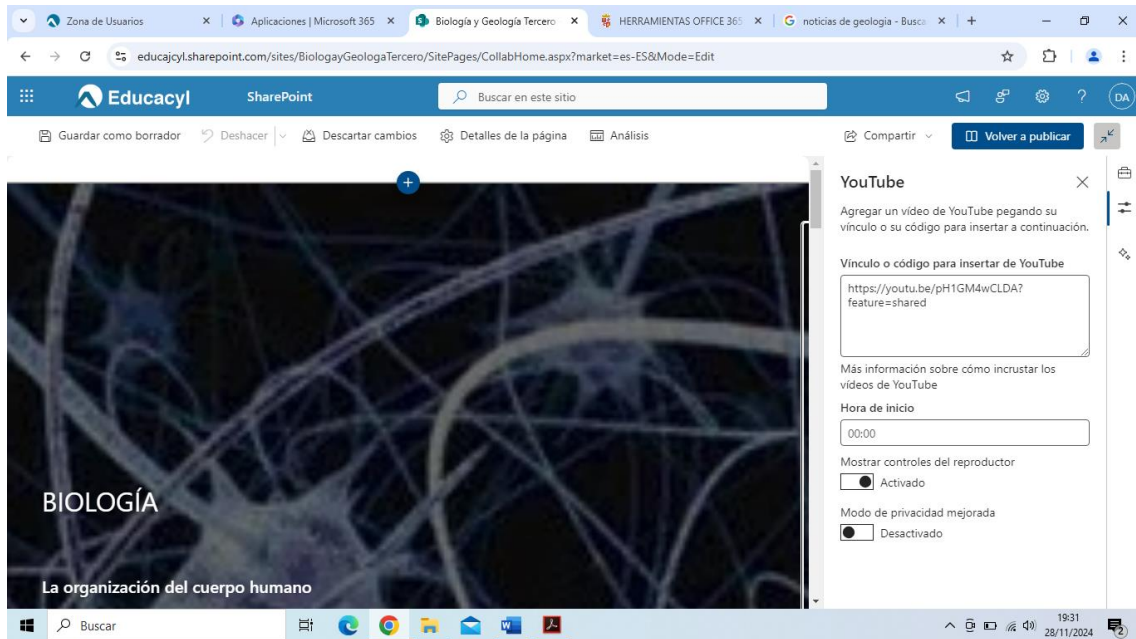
Zona de Usuarios | Aplicaciones | Microsoft 365 | Biología y Geología Tercero | HERRAMIENTAS OFFICE 365 | noticias de geologia - Busca

educajcyl.sharepoint.com/sites/BiologayGeologaTercero/SitePages/CollabHome.aspx?market=es-ES&Mode=Edit

Educacyl SharePoint Buscar en este sitio DA

Guardar como borrador Deshacer Descartar cambios Detalles de la página Análisis Compartir Volver a publicar

BIOLOGÍA

La organización del cuerpo humano

YouTube

Agregar un vídeo de YouTube pegando su vínculo o su código para insertar a continuación.

Vínculo o código para insertar de YouTube

https://youtu.be/pH1GM4wCLDA?feature=shared

Más información sobre cómo incrustar los vídeos de YouTube

Hora de inicio

00:00

Mostrar controles del reproductor

Activado

Modo de privacidad mejorada

Desactivado

Buscar

19:31
28/11/2024